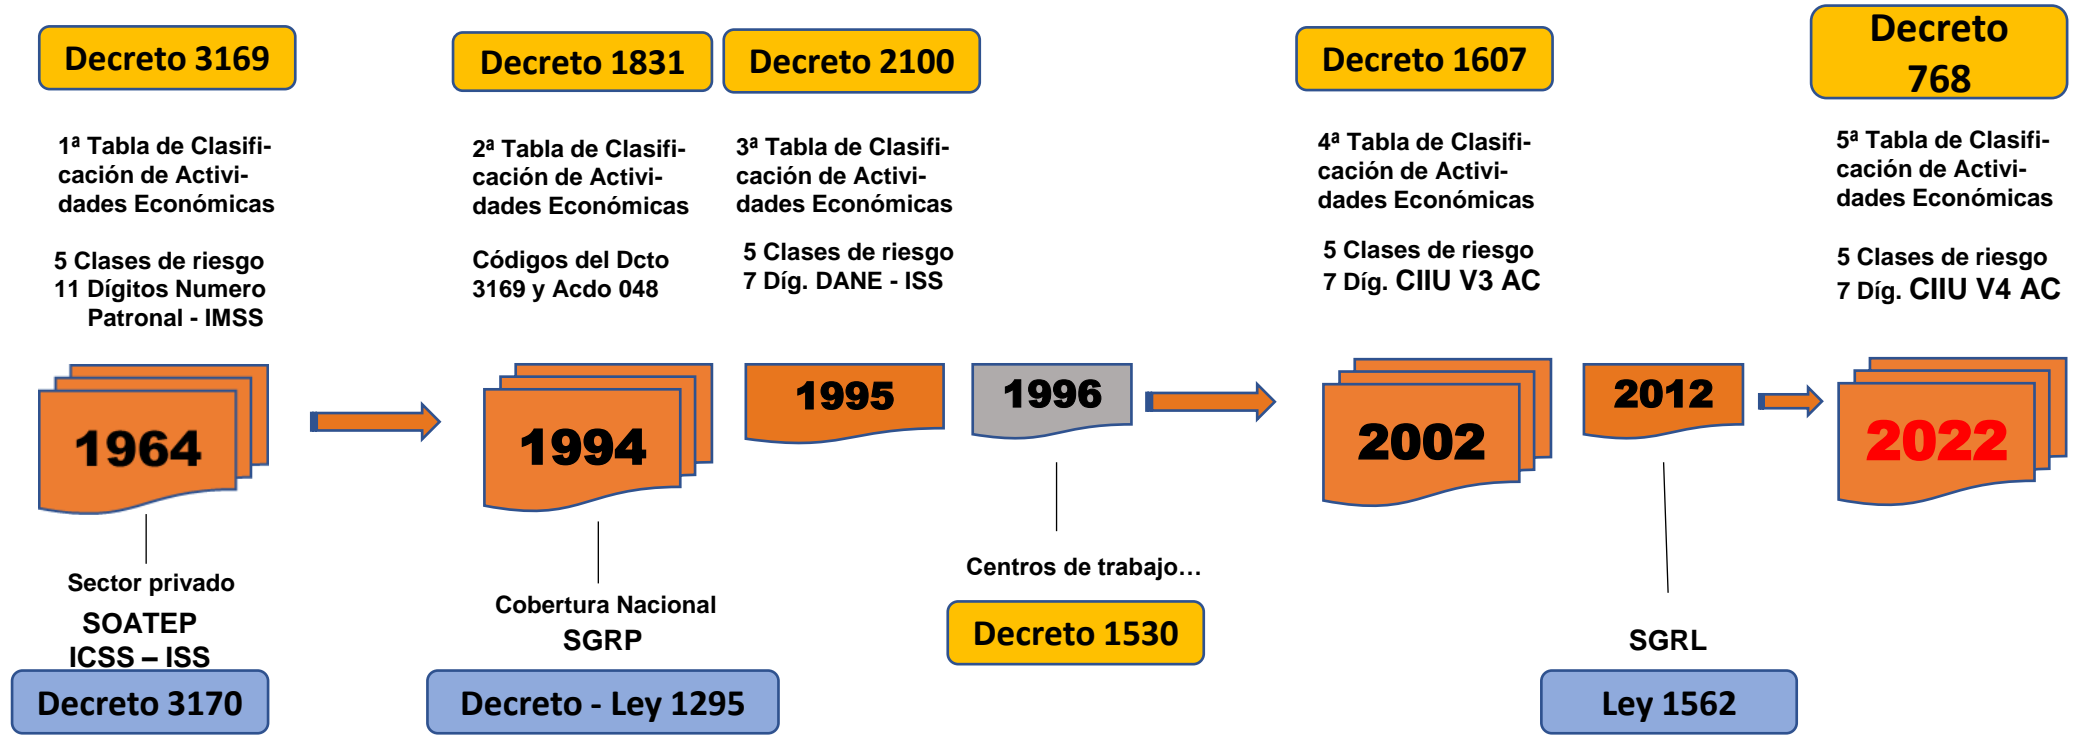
Decreto 3169

1ª Tabla de Clasificación de Actividades Económicas

5 Clases de riesgo
11 Dígitos Numero Patronal - IMSS

1964

Sector privado
SOATEP
ICSS – ISS

Decreto 3170

Decreto 1831

2ª Tabla de Clasificación de Actividades Económicas

Códigos del Dcto 3169 y Acdo 048

1994

Cobertura Nacional
SGRP

Decreto - Ley 1295

Decreto 2100

3ª Tabla de Clasificación de Actividades Económicas

5 Clases de riesgo
7 Díg. DANE - ISS

1995

1996

Centros de trabajo…

Decreto 1530

Decreto 1607

4ª Tabla de Clasificación de Actividades Económicas

5 Clases de riesgo
7 Díg. CIIU V3 AC

2002

2012

SGRL

Ley 1562

Decreto 768

5ª Tabla de Clasificación de Actividades Económicas

5 Clases de riesgo
7 Díg. CIIU V4 AC

2022